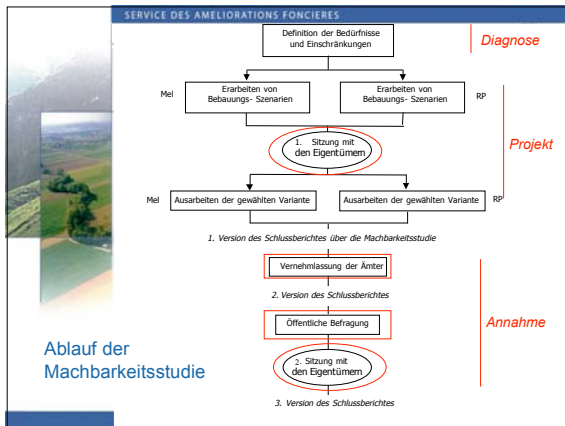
SERVICE DES AMELIORATIONS FONCIERES

Definition der Bedürfnisse und Einschränkungen

Diagnose

Mel

Erarbeiten von Bebauungs- Szenarien

Erarbeiten von Bebauungs- Szenarien

RP

1. Sitzung mit den Eigentümern

Projekt

Mel

Ausarbeiten der gewählten Variante

Ausarbeiten der gewählten Variante

RP

1. Version des Schlussberichtes über die Machbarkeitsstudie

Vernehmlassung der Ämter

2. Version des Schlussberichtes

Annahme

Öffentliche Befragung

Ablauf der Machbarkeitsstudie

2. Sitzung mit den Eigentümern

3. Version des Schlussberichtes